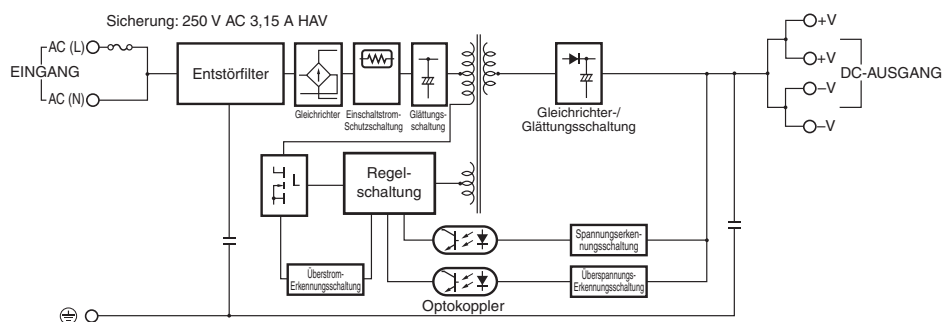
Sicherung: 250 V AC 3,15 A HAV

AC (L)

EINGANG

AC (N)

Entstörfilter

Gleichrichter

Einschaltstrom-Schutzschaltung

Glättungsschaltung

Gleichrichter-/Glättungsschaltung

+V

+V

DC-AUSGANG

–V

–V

L

Regelschaltung

Spannungserkennungsschaltung

Überspannungs-Erkennungsschaltung

Überstrom-Erkennungsschaltung

Optokoppler